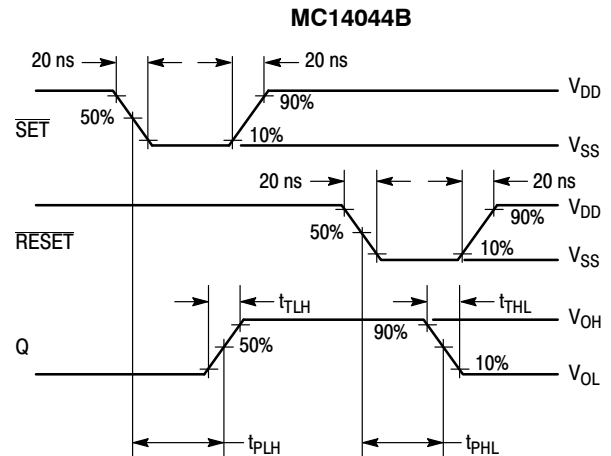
MC14044B

20 ns

20 ns

$V_{DD}$

50%

90%

$\overline{SET}$

10%

$V_{SS}$

20 ns

20 ns

$V_{DD}$

90%

50%

$\overline{RESET}$

10%

$V_{SS}$

$t_{TLH}$

$t_{THL}$

$V_{OH}$

90%

Q

50%

10%

$V_{OL}$

$t_{PLH}$

$t_{PHL}$